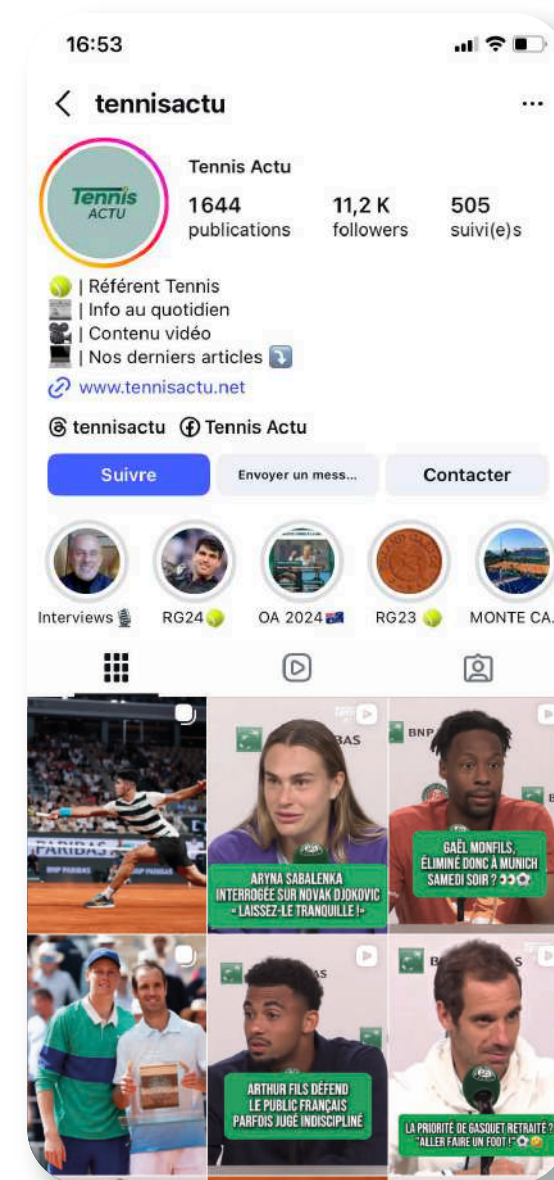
16:53

tennisactu

Tennis ACTU

Tennis Actu
1644 publications
11,2 K followers
505 suivi(e)s

🎾 | Référent Tennis
| Info au quotidien
🎥 | Contenu vidéo
💻 | Nos derniers articles ⤵️
www.tennisactu.net

tennisactu Tennis Actu

Suivre
Envoyer un mess...
Contacter

Interviews 🎙️
RG24 🎾
OA 2024 🇦🇺
RG23 🎾
MONTE CA...

PARIBAS

BAS

ARYNA SABALENKA INTERROGÉE SUR NOVAK DJOKOVIC « LAISSEZ-LE TRANQUILLE ! »

BNP

GAËL MONFILS, ÉLIMINÉ DONC À MUNICH SAMEDI SOIR ? 👀⚽

ARTHUR FILS DÉFEND LE PUBLIC FRANÇAIS PARFOIS JUGÉ INDISCIPLINÉ

LA PRIORITÉ DE GASQUET RETRAITÉ ? "ALLER FAIRE UN FOOT !" ⚽😂